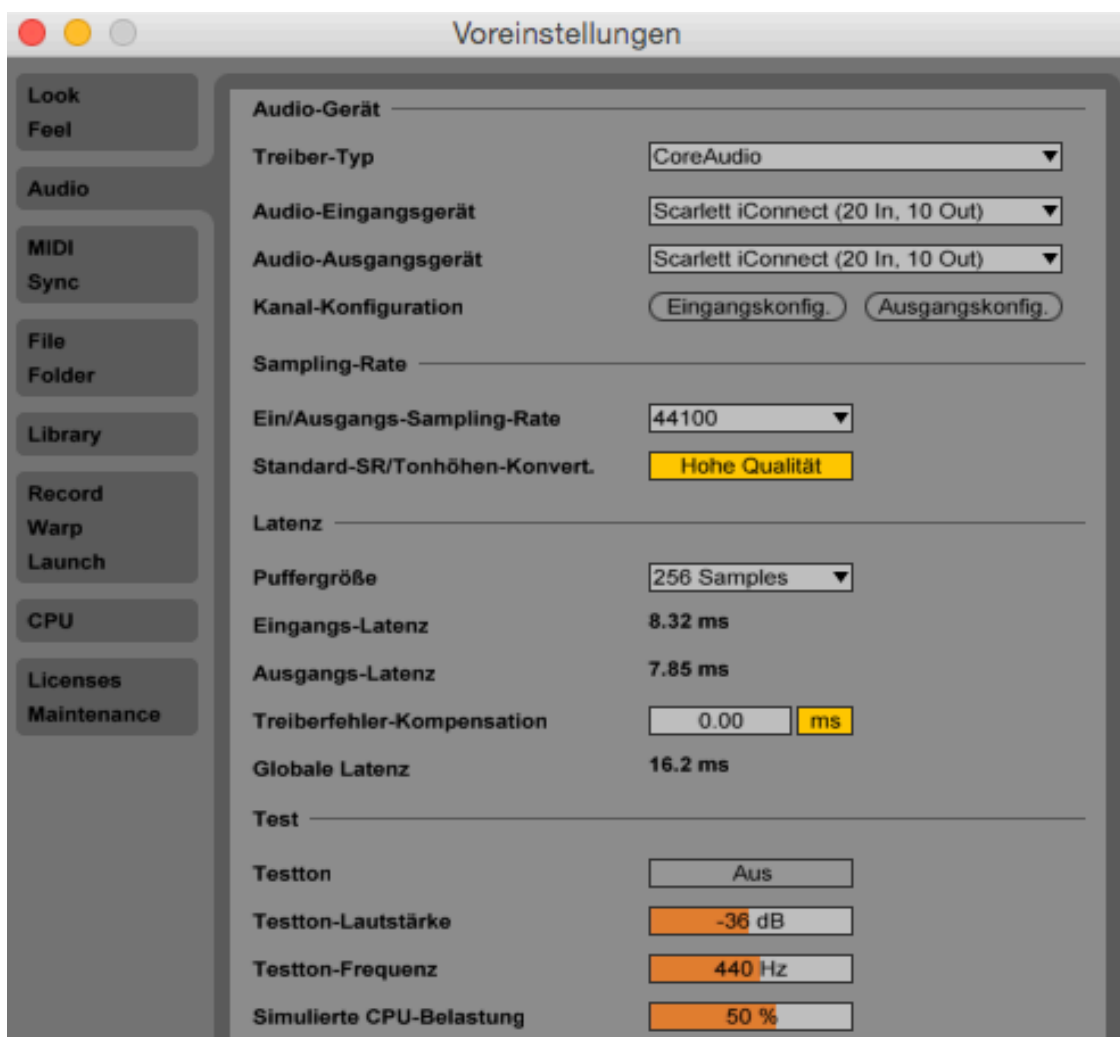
Voreinstellungen

Look
Feel

Audio

MIDI
Sync

File
Folder

Library

Record
Warp
Launch

CPU

Licenses
Maintenance

Audio-Gerät

Treiber-Typ
CoreAudio

Audio-Eingangsgerät
Scarlett iConnect (20 In, 10 Out)

Audio-Ausgangsgerät
Scarlett iConnect (20 In, 10 Out)

Kanal-Konfiguration
Eingangskonfig.
Ausgangskonfig.

Sampling-Rate

Ein/Ausgangs-Sampling-Rate
44100

Standard-SR/Tonhöhen-Konvert.
Hohe Qualität

Latenz

Puffergröße
256 Samples

Eingangs-Latenz
8.32 ms

Ausgangs-Latenz
7.85 ms

Treiberfehler-Kompensation
0.00
ms

Globale Latenz
16.2 ms

Test

Testton
Aus

Testton-Lautstärke
-36 dB

Testton-Frequenz
440 Hz

Simulierte CPU-Belastung
50 %